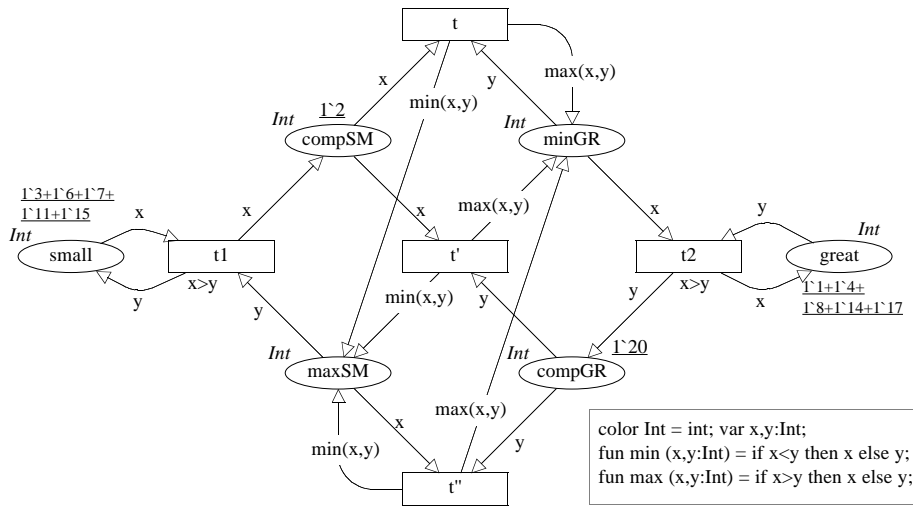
t

x

y

max(x,y)

min(x,y)

Int

1`2

compSM

Int

minGR

1`3+1`6+1`7+
1`11+1`15

x

x

x

max(x,y)

x

y

Int

Int

small

t1

t'

t2

great

x>y

y

min(x,y)

y

x>y

1`1+1`4+
1`8+1`14+1`17

y

y

x

Int

maxSM

Int

compGR

1`20

max(x,y)

x

y

min(x,y)

t''

color Int = int; var x,y:Int;
fun min (x,y:Int) = if x<y then x else y;
fun max (x,y:Int) = if x>y then x else y;